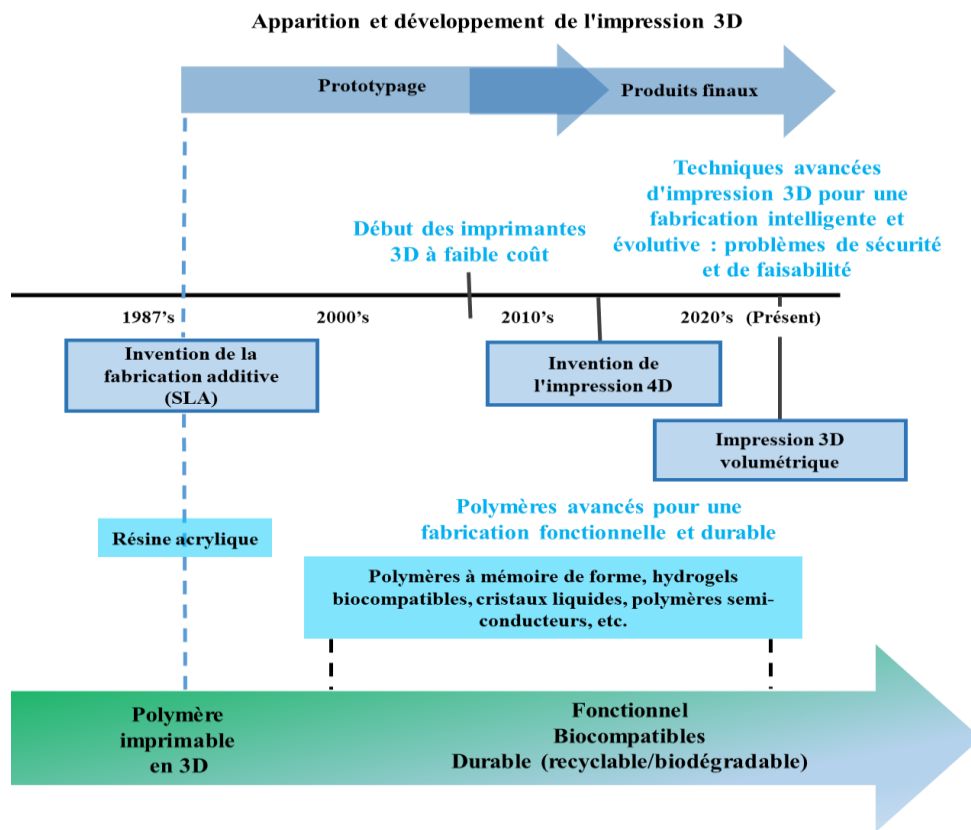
Apparition et développement de l'impression 3D

Prototypage

Produits finaux

Techniques avancées d'impression 3D pour une fabrication intelligente et évolutive : problèmes de sécurité et de faisabilité

Début des imprimantes 3D à faible coût

1987's

2000's

2010's

2020's (Présent)

Invention de la fabrication additive (SLA)

Invention de l'impression 4D

Impression 3D volumétrique

Polymères avancés pour une fabrication fonctionnelle et durable

Résine acrylique

Polymères à mémoire de forme, hydrogels biocompatibles, cristaux liquides, polymères semiconducteurs, etc.

Polymère imprimable en 3D

Fonctionnel
Biocompatibles
Durable (recyclable/biodégradable)